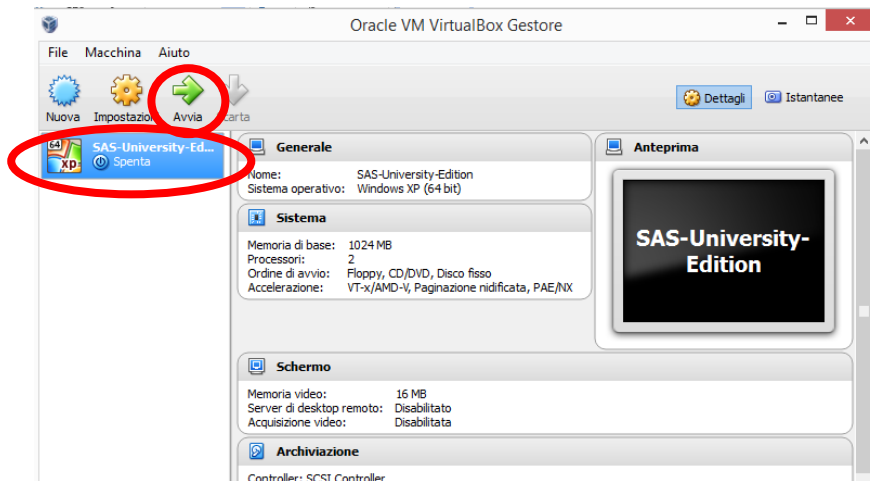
Oracle VM VirtualBox Gestore

File Macchina Aiuto

Nuova Impostazioni Avvia Scarta

Dettagli Istantanee

SAS-University-Ed...
Spenta

Generale

Nome: SAS-University-Edition
Sistema operativo: Windows XP (64 bit)

Sistema

Memoria di base: 1024 MB
Processori: 2
Ordine di avvio: Floppy, CD/DVD, Disco fisso
Accelerazione: VT-x/AMD-V, Paginazione nidificata, PAE/NX

Anteprima

SAS-University-Edition

Schermo

Memoria video: 16 MB
Server di desktop remoto: Disabilitato
Acquisizione video: Disabilitata

Archiviazione

Controller: SCSI Controller